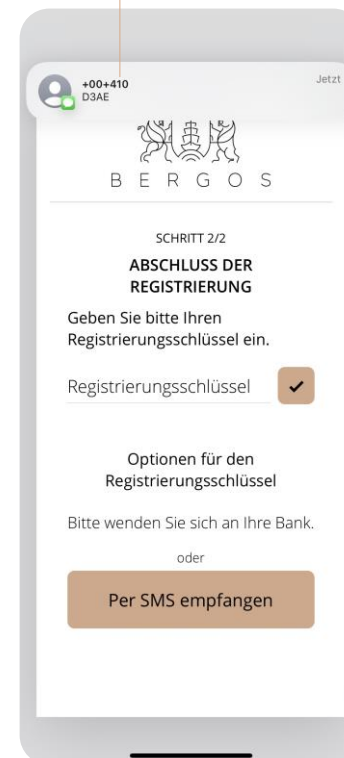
+00+410
D3AE

Jetzt

BERGOS

SCHRITT 2/2

ABSCHLUSS DER REGISTRIERUNG

Geben Sie bitte Ihren Registrierungsschlüssel ein.

Registrierungsschlüssel

Optionen für den Registrierungsschlüssel

Bitte wenden Sie sich an Ihre Bank.

oder

Per SMS empfangen